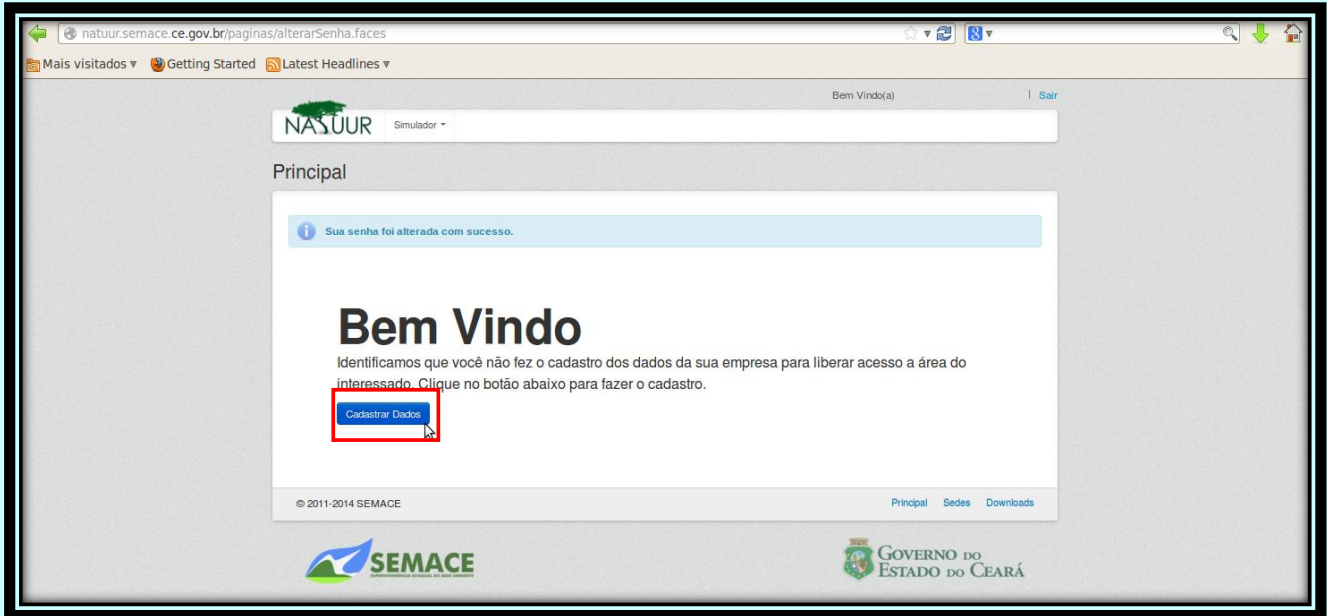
natuur.semace.ce.gov.br/paginas/alterarSenha.faces

Mais visitados ▾ Getting Started Latest Headlines ▾

Bem Vindo(a) | Sair

NATUUR Simulador ▾

Principal

Sua senha foi alterada com sucesso.

Bem Vindo

Identificamos que você não fez o cadastro dos dados da sua empresa para liberar acesso a área do interessado. Clique no botão abaixo para fazer o cadastro.

Cadastrar Dados

© 2011-2014 SEMACE

Principal Sedes Downloads

SEMACE

GOVERNO DO ESTADO DO CEARÁ